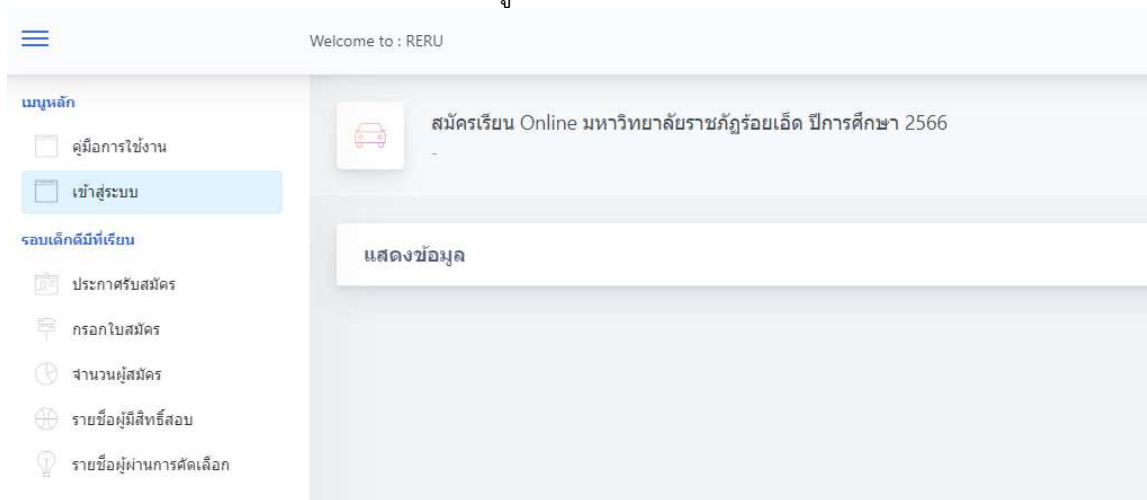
Welcome to : RERU

เมนูหลัก

คู่มือการใช้งาน

เข้าสู่ระบบ

รอบเด็กดีมีที่เรียน

ประกาศรับสมัคร

กรอกใบสมัคร

จำนวนผู้สมัคร

รายชื่อผู้มีสิทธิ์สอบ

รายชื่อผู้ผ่านการคัดเลือก

สมัครเรียน Online มหาวิทยาลัยราชภัฏร้อยเอ็ด ปีการศึกษา 2566

-

แสดงข้อมูล